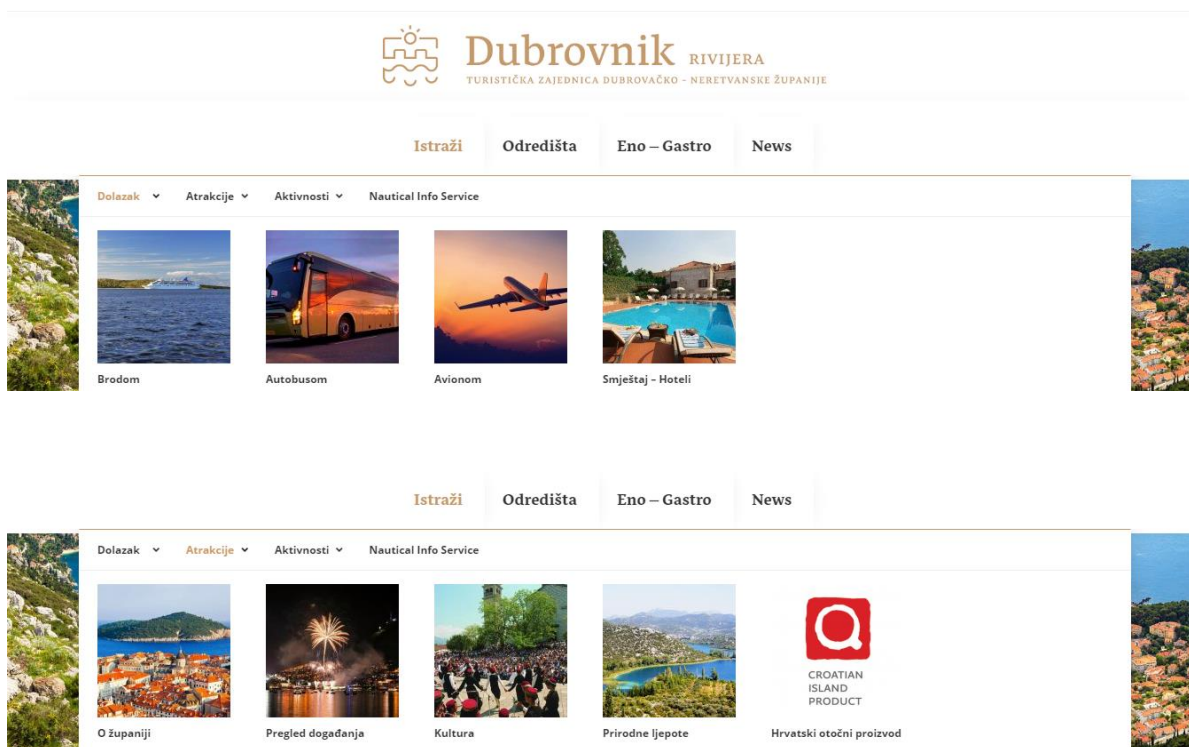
Dubrovnik RIVIJERA
TURISTIČKA ZAJEDNICA DUBROVAČKO - NERETVANSKE ŽUPANIJE

Istraži Odredišta Eno – Gastro News

Dolazak Atrakcije Aktivnosti Nautical Info Service

Brodom
Autobusom
Avionom
Smještaj – Hoteli

Istraži Odredišta Eno – Gastro News

Dolazak Atrakcije Aktivnosti Nautical Info Service

O županiji
Pregled događanja
Kultura
Prirodne ljepote
CROATIAN ISLAND PRODUCT
Hrvatski otočni proizvod